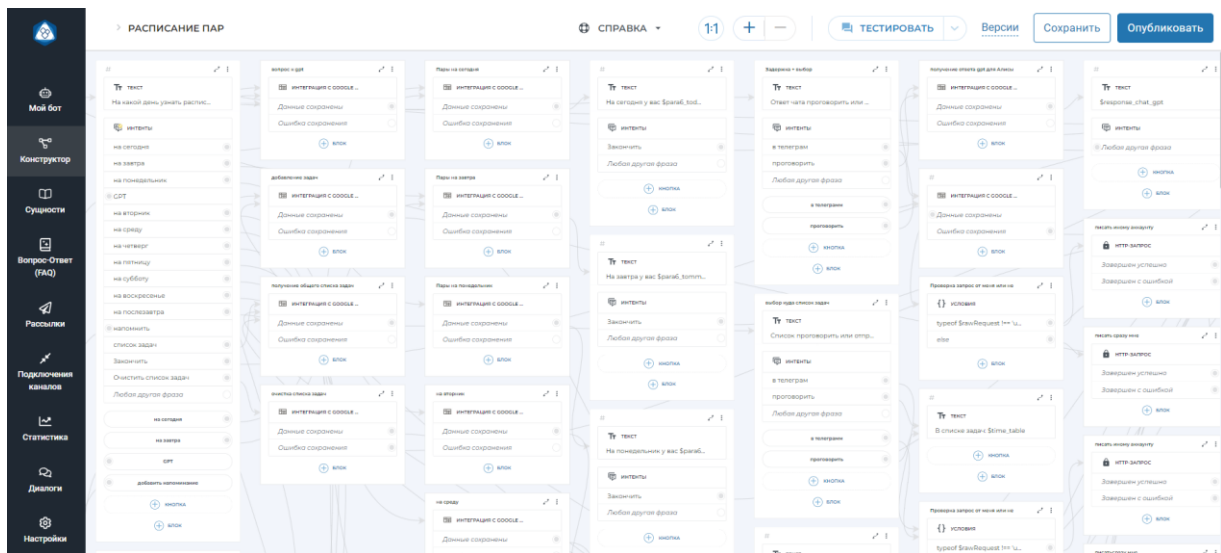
> РАСПИСАНИЕ ПАР

СПРАВКА

1:1

ТЕСТИРОВАТЬ

Версии

Сохранить

Опубликовать

Мой бот

Конструктор

Сущности

Вопрос-Ответ (FAQ)

Рассылки

Подключения каналов

Статистика

Диалоги

Настройки

ТЕКСТ
На какой день узнать распис...

ИНТЕНТЫ
на сегодня
на завтра
на понедельник
GPT
на вторник
на среду
на четверг
на пятницу
на субботу
на воскресенье
на послезавтра
напомнить
список задач
Закончить
Очистить список задач
Любая другая фраза

на сегодня
на завтра
GPT
добавить напоминание
кнопка
блок

вопрос к gpt
ИНТЕГРАЦИЯ С GOOGLE...
Данные сохранены
Ошибка сохранения
блок

добавление задач
ИНТЕГРАЦИЯ С GOOGLE...
Данные сохранены
Ошибка сохранения
блок

получение общего списка задач
ИНТЕГРАЦИЯ С GOOGLE...
Данные сохранены
Ошибка сохранения
блок

очистка списка задач
ИНТЕГРАЦИЯ С GOOGLE...
Данные сохранены
Ошибка сохранения
блок

Пары на сегодня
ИНТЕГРАЦИЯ С GOOGLE...
Данные сохранены
Ошибка сохранения
блок

Пары на завтра
ИНТЕГРАЦИЯ С GOOGLE...
Данные сохранены
Ошибка сохранения
блок

Пары на понедельник
ИНТЕГРАЦИЯ С GOOGLE...
Данные сохранены
Ошибка сохранения
блок

на вторник
ИНТЕГРАЦИЯ С GOOGLE...
Данные сохранены
Ошибка сохранения
блок

на среду
ИНТЕГРАЦИЯ С GOOGLE...
Данные сохранены

ТЕКСТ
На сегодня у вас $para6_tod...
ИНТЕНТЫ
Закончить
Любая другая фраза
кнопка
блок

ТЕКСТ
На завтра у вас $para6_tomm...
ИНТЕНТЫ
Закончить
Любая другая фраза
кнопка
блок

ТЕКСТ
На понедельник у вас $para6...
ИНТЕНТЫ
Закончить
Любая другая фраза
кнопка

Задержка + выбор
ТЕКСТ
Ответ чата проговорить или ...
ИНТЕНТЫ
в телеграм
проговорить
Любая другая фраза
в телеграм
проговорить
кнопка
блок

выбор куда список задач
ТЕКСТ
Список проговорить или отпр...
ИНТЕНТЫ
в телеграм
проговорить
Любая другая фраза
в телеграм
проговорить
кнопка
блок

получение ответа gpt для Алисы
ИНТЕГРАЦИЯ С GOOGLE...
Данные сохранены
Ошибка сохранения
блок

ИНТЕГРАЦИЯ С GOOGLE...
Данные сохранены
Ошибка сохранения
кнопка
блок

Проверка запрос от меня или не
УСЛОВИЯ
typeof $rawRequest !== 'u...
else
блок

ТЕКСТ
В списке задач $time_table
кнопка
блок

Проверка запрос от меня или не
УСЛОВИЯ
typeof $rawRequest !== 'u...

ТЕКСТ
$response_chat_gpt
ИНТЕНТЫ
Любая другая фраза
кнопка
блок

писать иному assистенту
HTTP-ЗАПРОС
Завершен успешно
Завершен с ошибкой
блок

писать сразу мне
HTTP-ЗАПРОС
Завершен успешно
Завершен с ошибкой
блок

писать иному assистенту
HTTP-ЗАПРОС
Завершен успешно
Завершен с ошибкой
блок